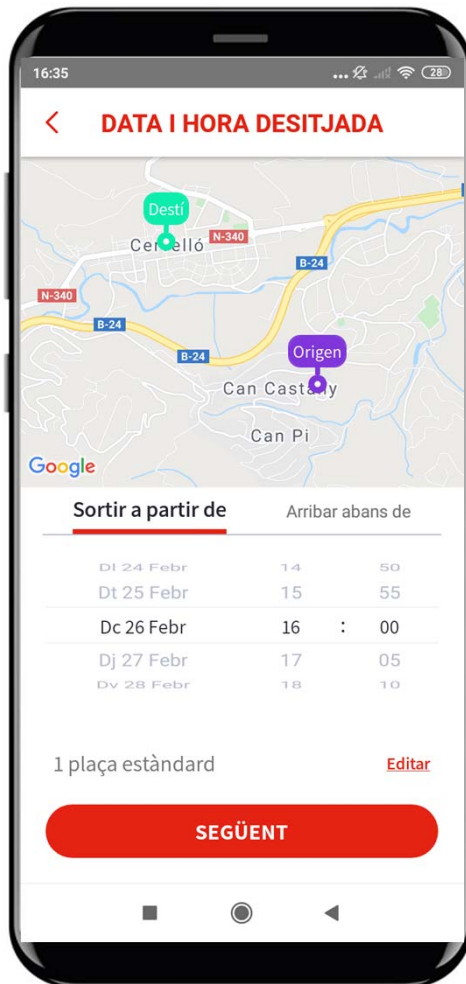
16:35

28

<

DATA I HORA DESITJADA

Destí

Cervelló

N-340

B-24

N-340

B-24

B-24

Origen

Can Castany

Can Pi

Google

Sortir a partir de

Arribar abans de

Dl 24 Febr 14 50

Dt 25 Febr 15 55

Dc 26 Febr 16 : 00

Dj 27 Febr 17 05

Dv 28 Febr 18 10

1 plaça estàndard

Editar

SEGÜENT